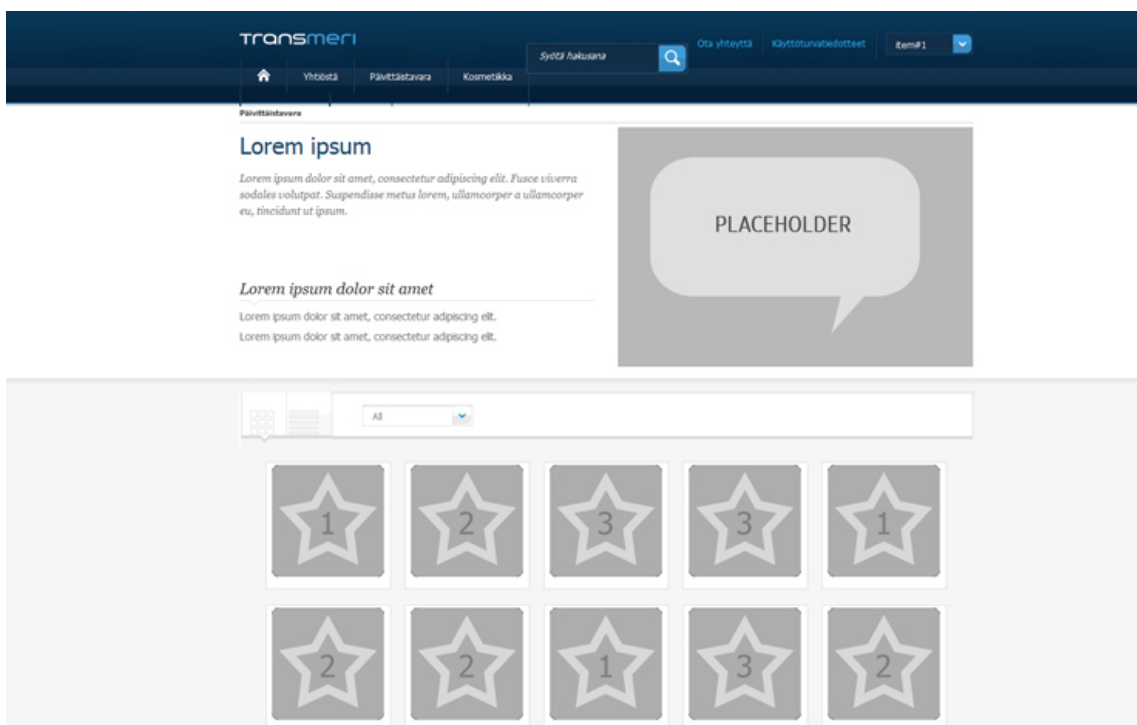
transmeri

Yhtiöstä Päivittäistavara Kosmetiikka

Syötä hakusana

Ota yhteyttä Käyttöturvatiedotteet item#1

Päivittäistavara

Lorem ipsum

Lorem ipsum dolor sit amet, consectetur adipiscing elit. Fusce viverra sodales volutpat. Suspendisse metus lorem, ullamcorper a ullamcorper eu, tincidunt ut ipsum.

Lorem ipsum dolor sit amet

Lorem ipsum dolor sit amet, consectetur adipiscing elit.
Lorem ipsum dolor sit amet, consectetur adipiscing elit.

PLACEHOLDER

All

1 2 3 3 1

2 2 1 3 2